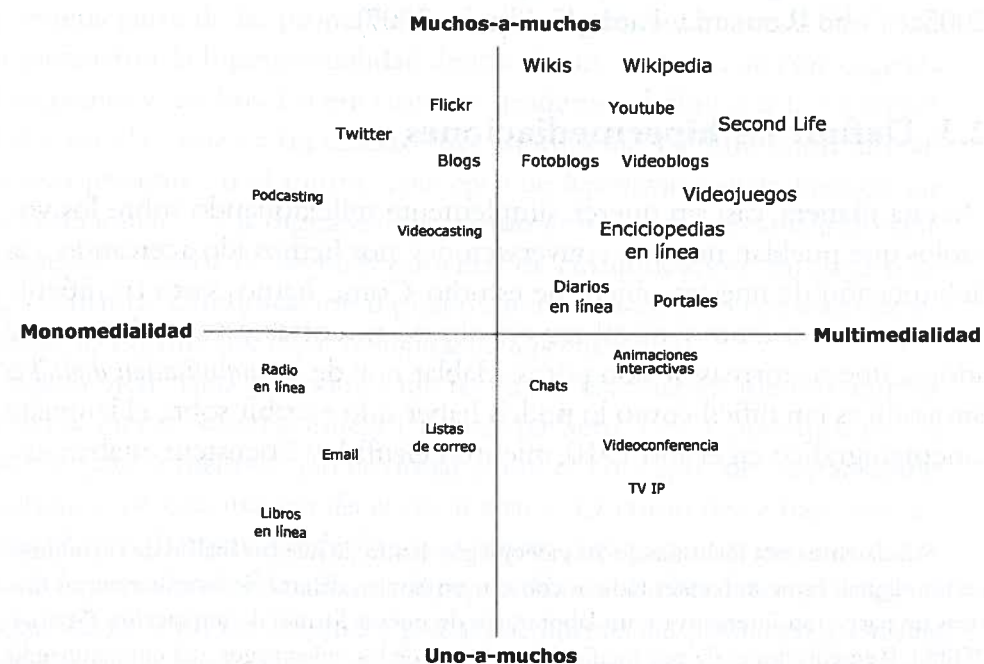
Muchos-a-muchos

Wikis

Wikipedia

Flickr

Youtube

Twitter

Second Life

Blogs

Fotoblogs

Videoblogs

Podcasting

Videojuegos

Videocasting

Enciclopedias en línea

Diarios en línea

Portales

Monomedialidad

Multimedialidad

Radio en línea

Animaciones interactivas

Chats

Listas de correo

Email

Videoconferencia

TV IP

Libros en línea

Uno-a-muchos